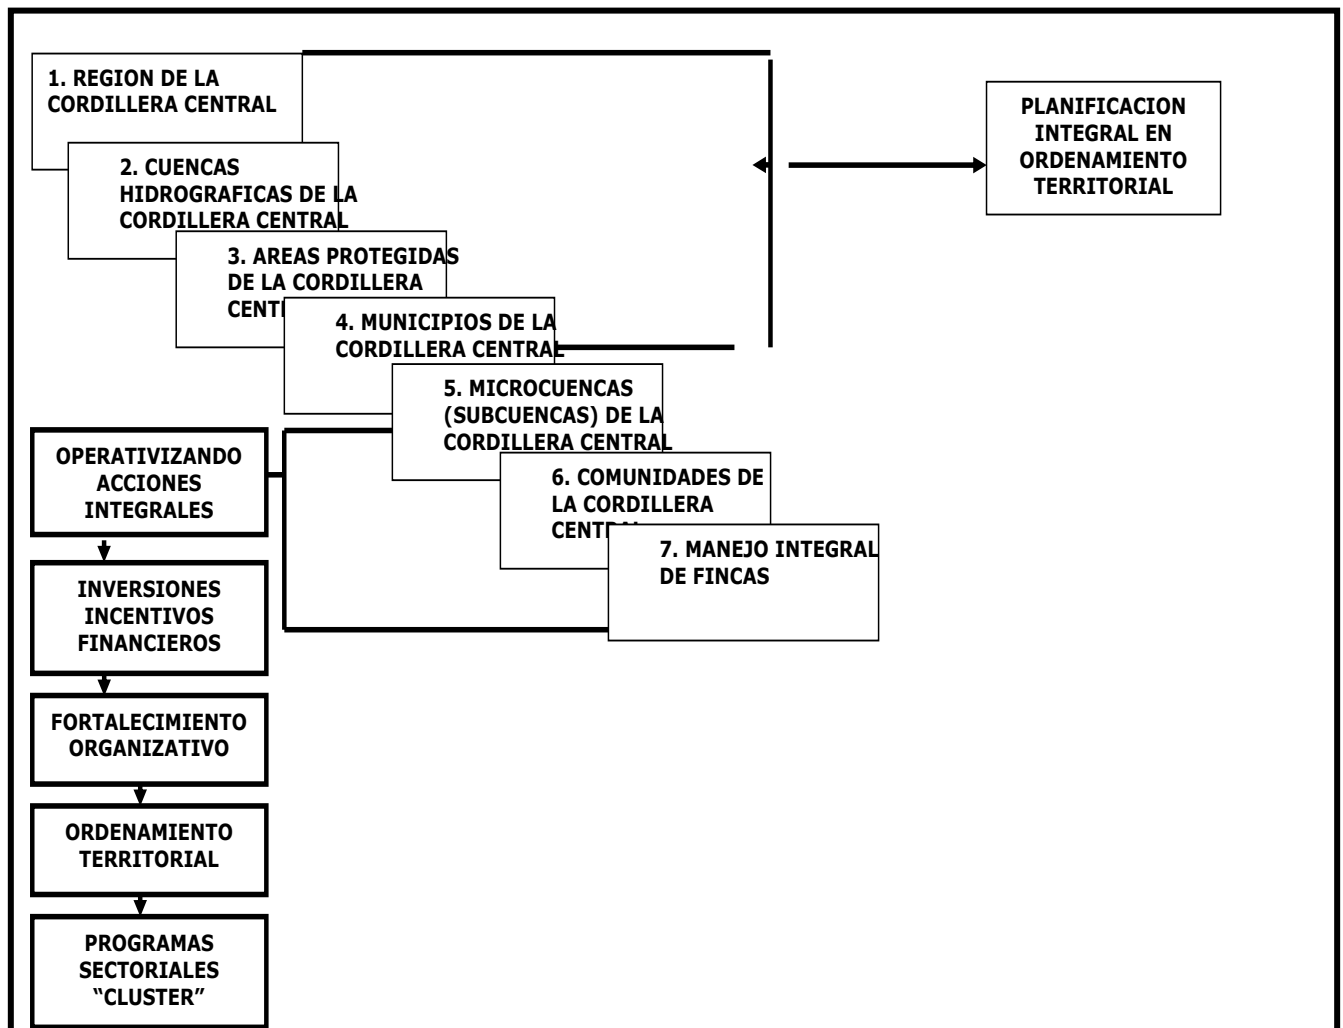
1. REGION DE LA CORDILLERA CENTRAL

2. CUENCAS HIDROGRAFICAS DE LA CORDILLERA CENTRAL

3. AREAS PROTEGIDAS DE LA CORDILLERA CENT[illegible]

4. MUNICIPIOS DE LA CORDILLERA CENTRAL

5. MICROCUENCAS (SUBCUENCAS) DE LA CORDILLERA CENTRAL

6. COMUNIDADES DE LA CORDILLERA CENTR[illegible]

7. MANEJO INTEGRAL DE FINCAS

PLANIFICACION INTEGRAL EN ORDENAMIENTO TERRITORIAL

OPERATIVIZANDO ACCIONES INTEGRALES

INVERSIONES INCENTIVOS FINANCIEROS

FORTALECIMIENTO ORGANIZATIVO

ORDENAMIENTO TERRITORIAL

PROGRAMAS SECTORIALES "CLUSTER"